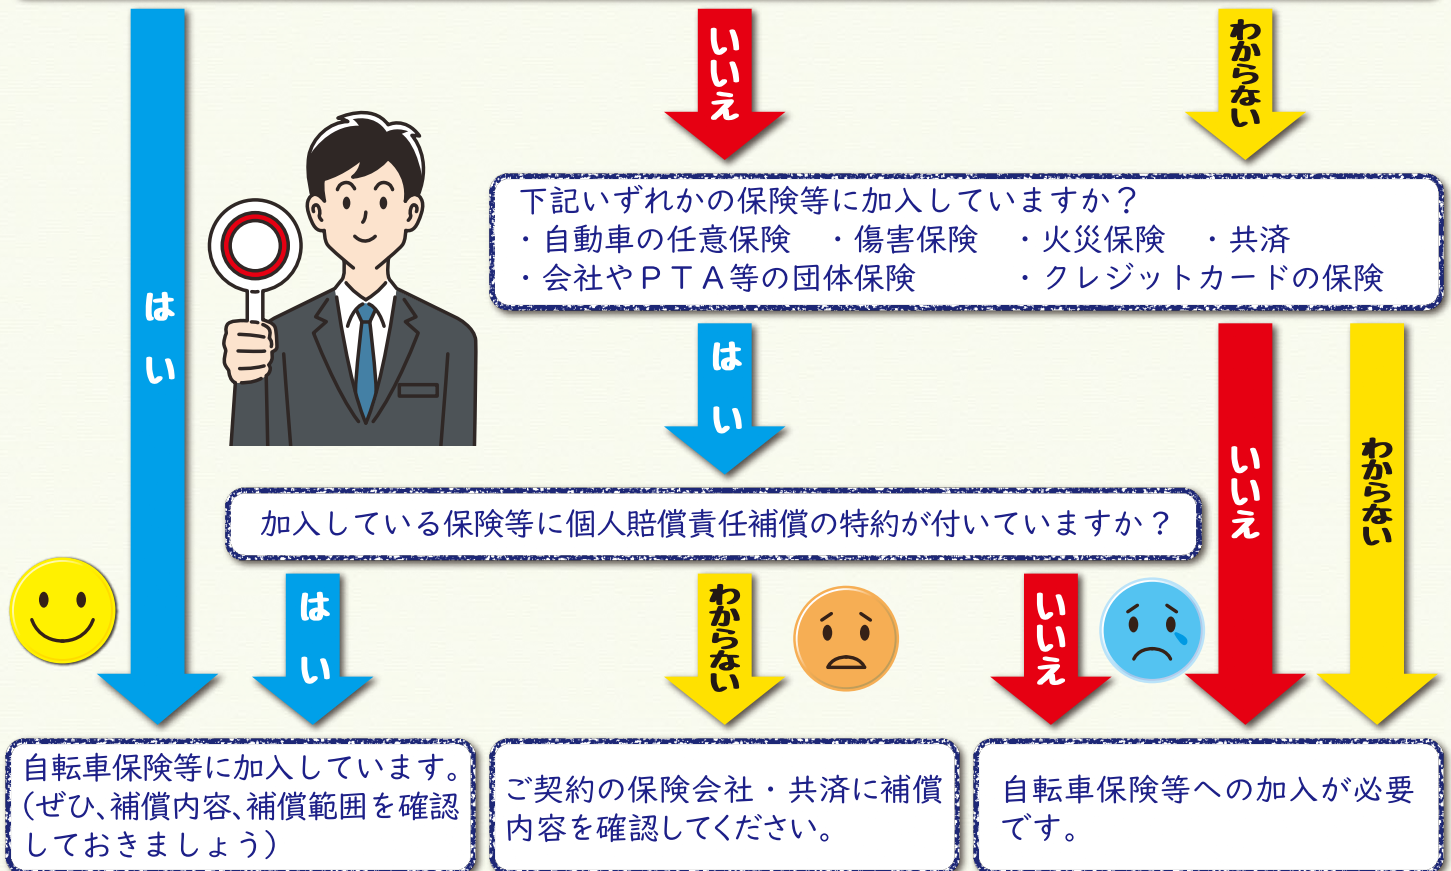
いいえ

わからない

はい

下記いずれかの保険等に加入していますか？
・自動車の任意保険　・傷害保険　・火災保険　・共済
・会社やＰＴＡ等の団体保険　・クレジットカードの保険

はい

いいえ

わからない

加入している保険等に個人賠償責任補償の特約が付いていますか？

はい

わからない

いいえ

自転車保険等に加入しています。（ぜひ、補償内容、補償範囲を確認しておきましょう）

ご契約の保険会社・共済に補償内容を確認してください。

自転車保険等への加入が必要です。